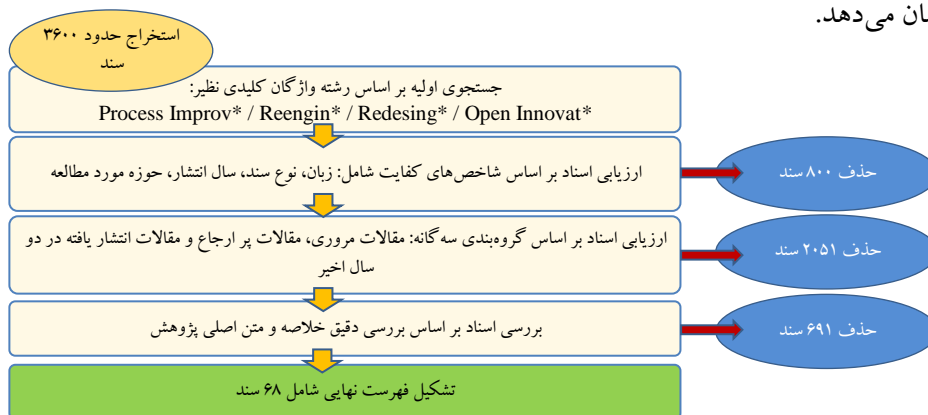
ان می‌دهد.

استخراج حدود ۳۶۰۰ سند

جستجوی اولیه بر اساس رشته واژگان کلیدی نظیر:
Process Improv* / Reengin* / Redesing* / Open Innovat*

ارزیابی اسناد بر اساس شاخص‌های کفایت شامل: زبان، نوع سند، سال انتشار، حوزه مورد مطالعه

حذف ۸۰۰ سند

ارزیابی اسناد بر اساس گروه‌بندی سه گانه: مقالات مروری، مقالات پر ارجاع و مقالات انتشار یافته در دو سال اخیر

حذف ۲۰۵۱ سند

بررسی اسناد بر اساس بررسی دقیق خلاصه و متن اصلی پژوهش

حذف ۶۹۱ سند

تشکیل فهرست نهایی شامل ۶۸ سند